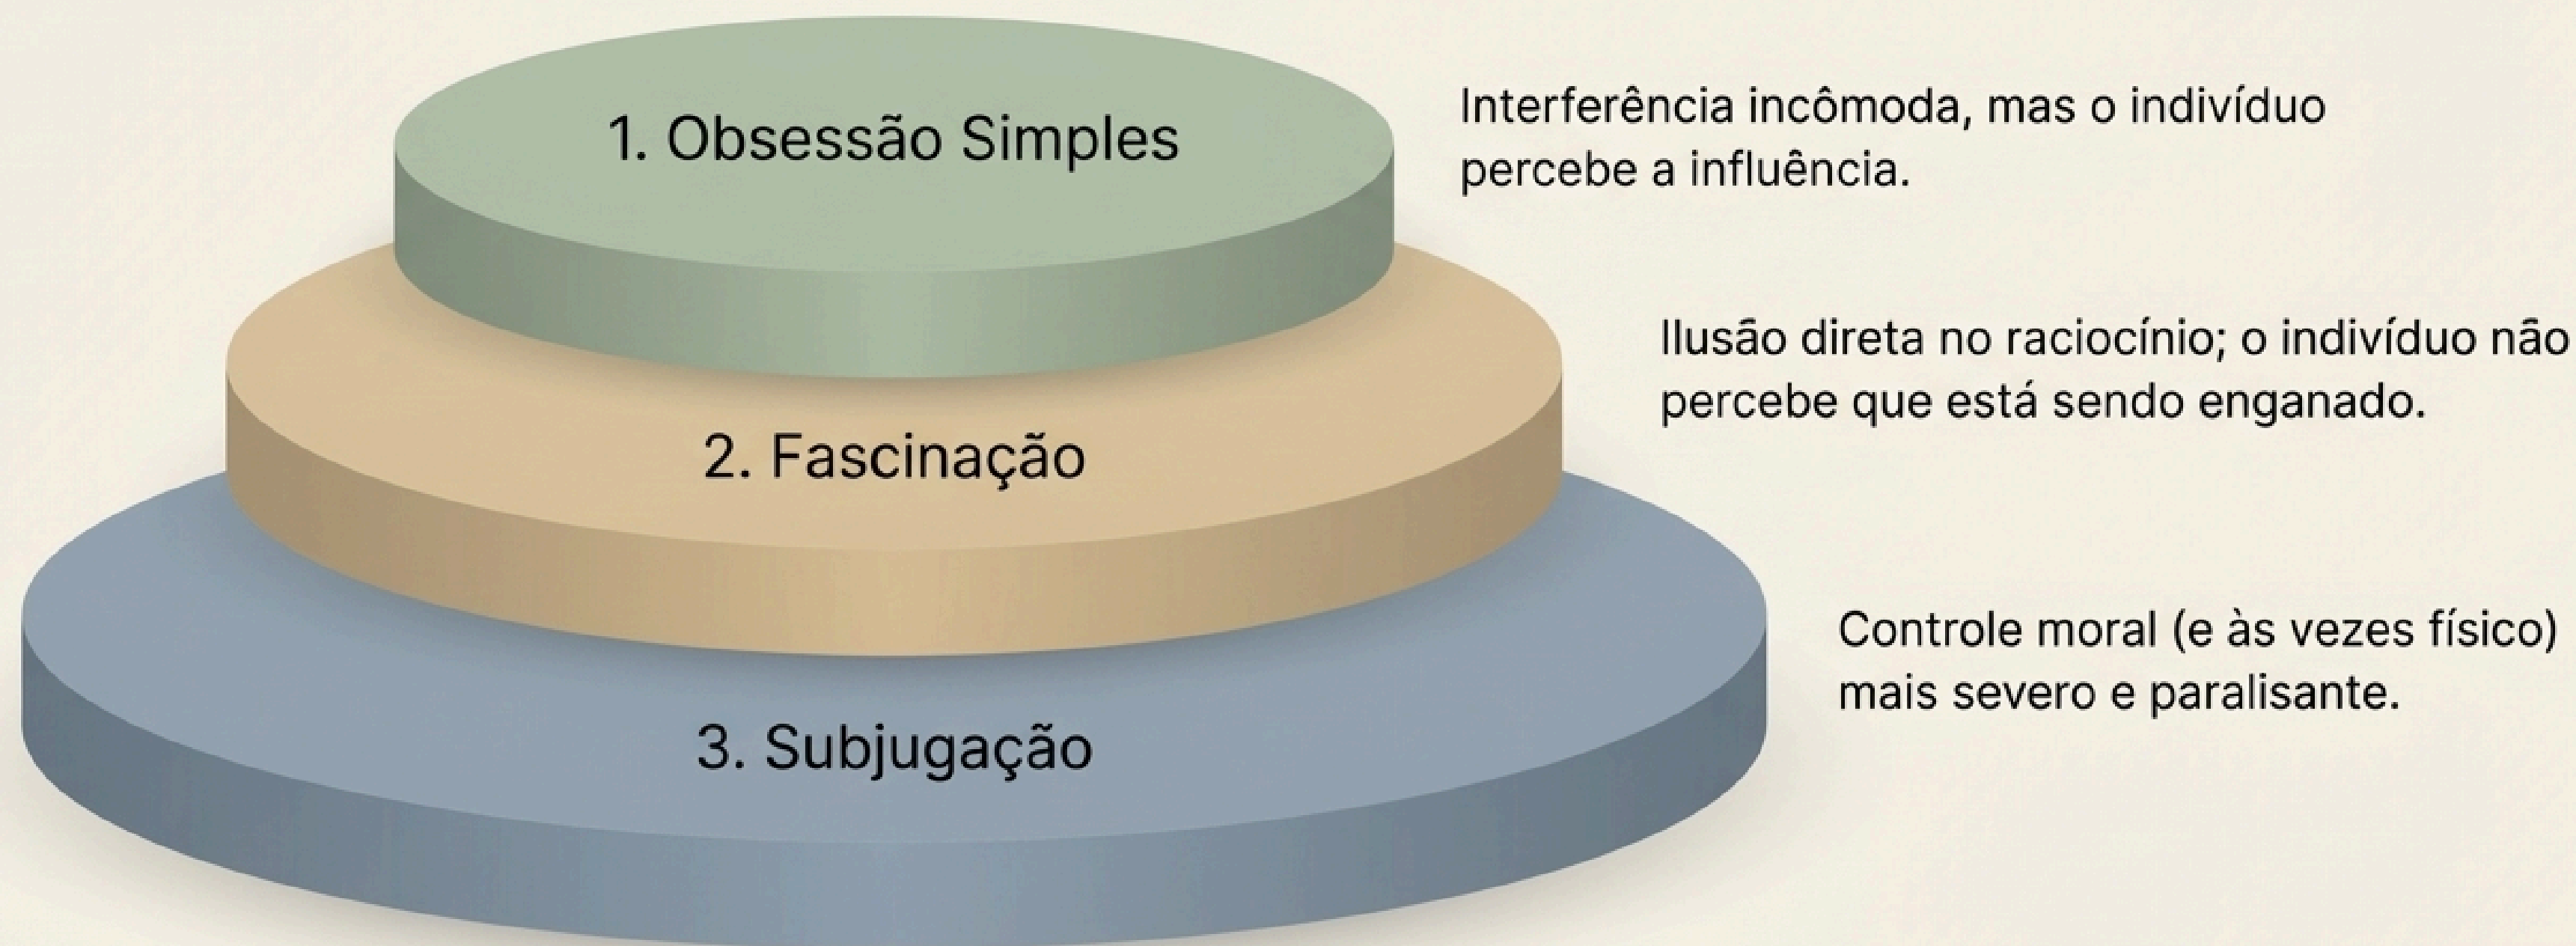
1. Obsessão Simples

Interferência incômoda, mas o indivíduo percebe a influência.

2. Fascinação

Ilusão direta no raciocínio; o indivíduo não percebe que está sendo enganado.

3. Subjugação

Controle moral (e às vezes físico) mais severo e paralisante.